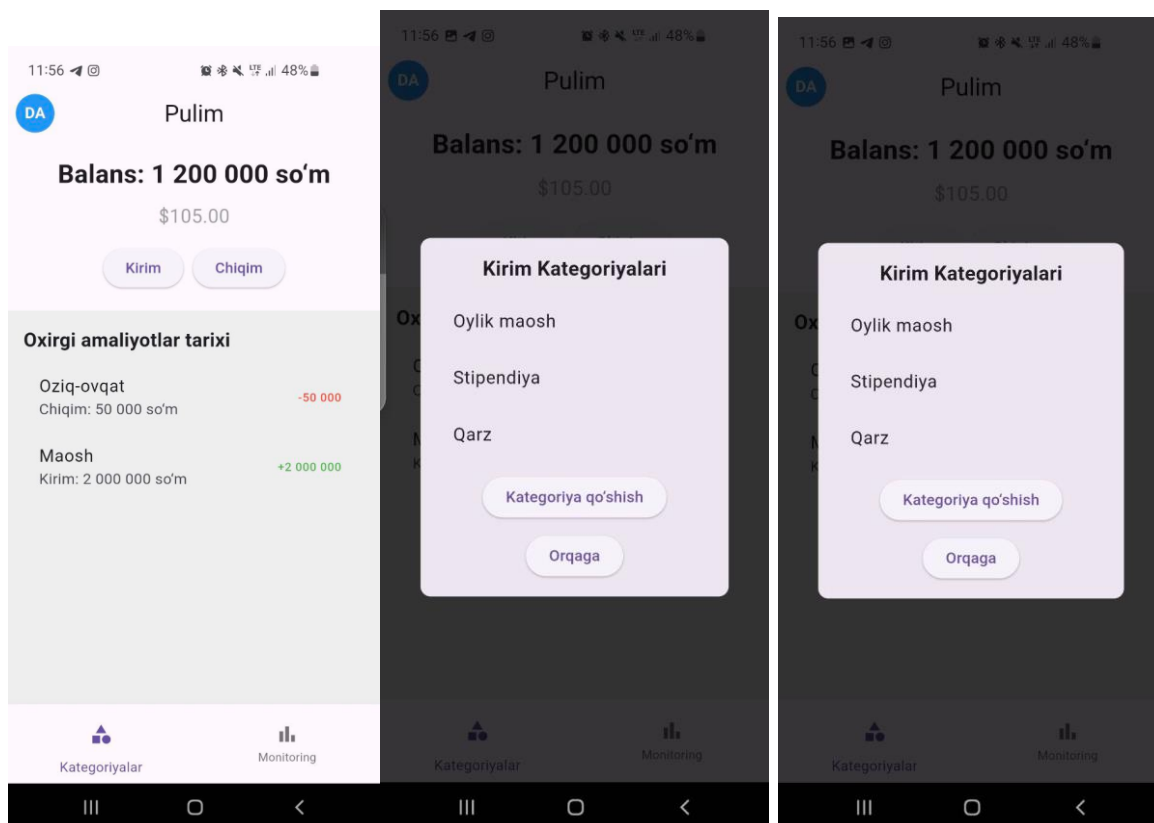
11:56 48%

DA Pulim

Balans: 1 200 000 so‘m

$105.00

Kirim Chiqim

Oxirgi amaliyotlar tarixi

Oziq-ovqat
Chiqim: 50 000 so'm
-50 000

Maosh
Kirim: 2 000 000 so'm
+2 000 000

Kategoriyalar Monitoring

11:56 48%

DA Pulim

Balans: 1 200 000 so‘m

$105.00

Kirim Kategoriyalari

Oylik maosh

Stipendiya

Qarz

Kategoriya qo'shish

Orqaga

Kategoriyalar Monitoring

11:56 48%

DA Pulim

Balans: 1 200 000 so‘m

$105.00

Kirim Kategoriyalari

Oylik maosh

Stipendiya

Qarz

Kategoriya qo'shish

Orqaga

Kategoriyalar Monitoring